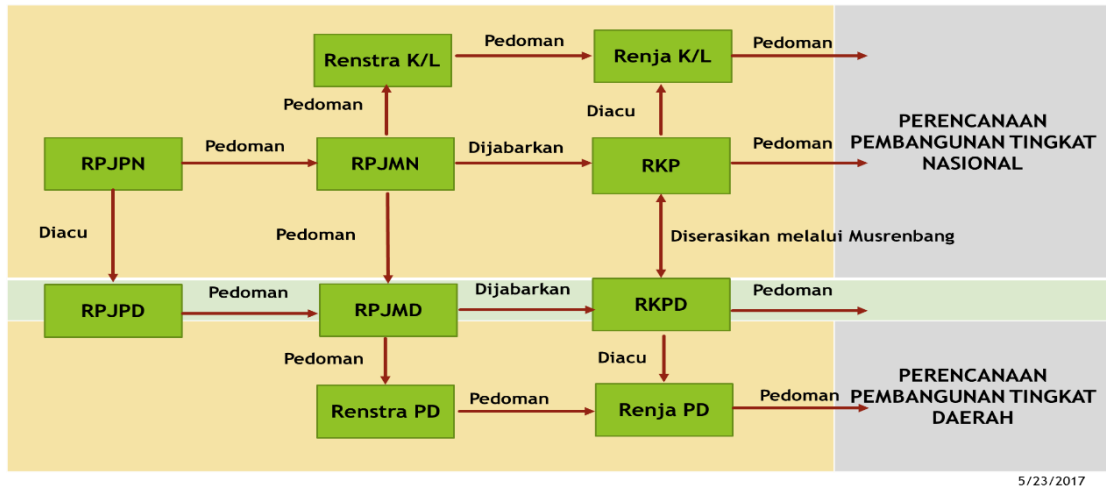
Renstra K/L

Pedoman

Renja K/L

Pedoman

Pedoman

Diacu

PERENCANAAN PEMBANGUNAN TINGKAT NASIONAL

RPJPN

Pedoman

RPJMN

Dijabarkan

RKP

Pedoman

Diacu

Pedoman

Diserasikan melalui Musrenbang

RPJPD

Pedoman

RPJMD

Dijabarkan

RKPD

Pedoman

Pedoman

Diacu

Renstra PD

Pedoman

Renja PD

Pedoman

PERENCANAAN PEMBANGUNAN TINGKAT DAERAH

5/23/2017